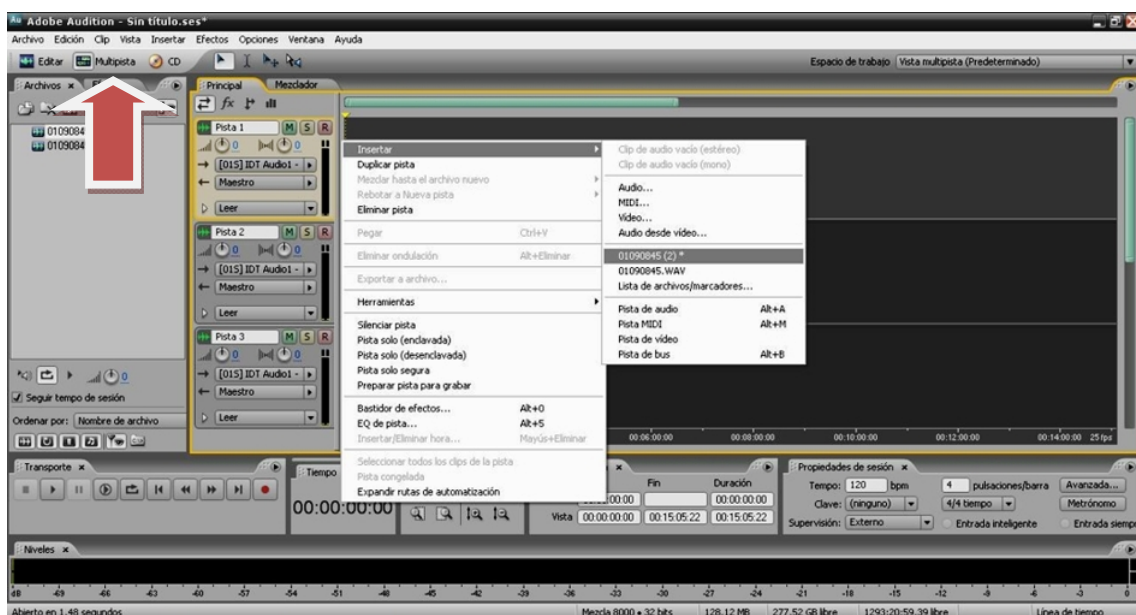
Adobe Audition - Sin título.ses*

Archivo Edición Clip Vista Insertar Efectos Opciones Ventana Ayuda

Editar Multipista CD

Espacio de trabajo Vista multipista (Predeterminado)

Archivos ×

Principal Mezclador

0109084
0109084

Pista 1 M S R
[015] IDT Audio1 -
Maestro
Leer

Pista 2 M S R
[015] IDT Audio1 -
Maestro
Leer

Pista 3 M S R
[015] IDT Audio1 -
Maestro
Leer

Seguir tiempo de sesión

Ordenar por: Nombre de archivo

Insertar
Duplicar pista
Mezclar hasta el archivo nuevo
Rebotar a Nueva pista
Eliminar pista
Pegar Ctrl+V
Eliminar ondulación Alt+Eliminar
Exportar a archivo...
Herramientas
Silenciar pista
Pista solo (enclavada)
Pista solo (desenclavada)
Pista solo segura
Preparar pista para grabar
Bastidor de efectos... Alt+0
EQ de pista... Alt+5
Insertar/Eliminar hora... Mayús+Eliminar
Seleccionar todos los clips de la pista
Pista congelada
Expandir rutas de automatización

Clip de audio vacío (estéreo)
Clip de audio vacío (mono)
Audio...
MIDI...
Vídeo...
Audio desde vídeo...
01090845 (2) *
01090845.WAV
Lista de archivos/marcadores...
Pista de audio Alt+A
Pista MIDI Alt+M
Pista de vídeo
Pista de bus Alt+B

00:06:00:00 00:08:00:00 00:10:00:00 00:12:00:00 00:14:00:00 25 fps

Transporte ×
Tiempo
00:00:00:00

Fin Duración
00:00 00:00:00:00
Vista 00:00:00:00 00:15:05:22 00:15:05:22

Propiedades de sesión ×
Tempo: 120 bpm 4 pulsaciones/barra Avanzada...
Clave: (ninguno) 4/4 tiempo Metrónomo
Supervisión: Externo Entrada inteligente Entrada siempre

Niveles ×

dB -69 -66 -63 -60 -57 -54 -51 -48 -45 -42 -39 -36 -33 -30 -27 -24 -21 -18 -15 -12 -9 -6 -3 0

Abierto en 1.48 segundos Mezcla 8000 • 32 bits 128.12 MB 277.52 GB libre 1293:20:59.39 libre Línea de tiempo